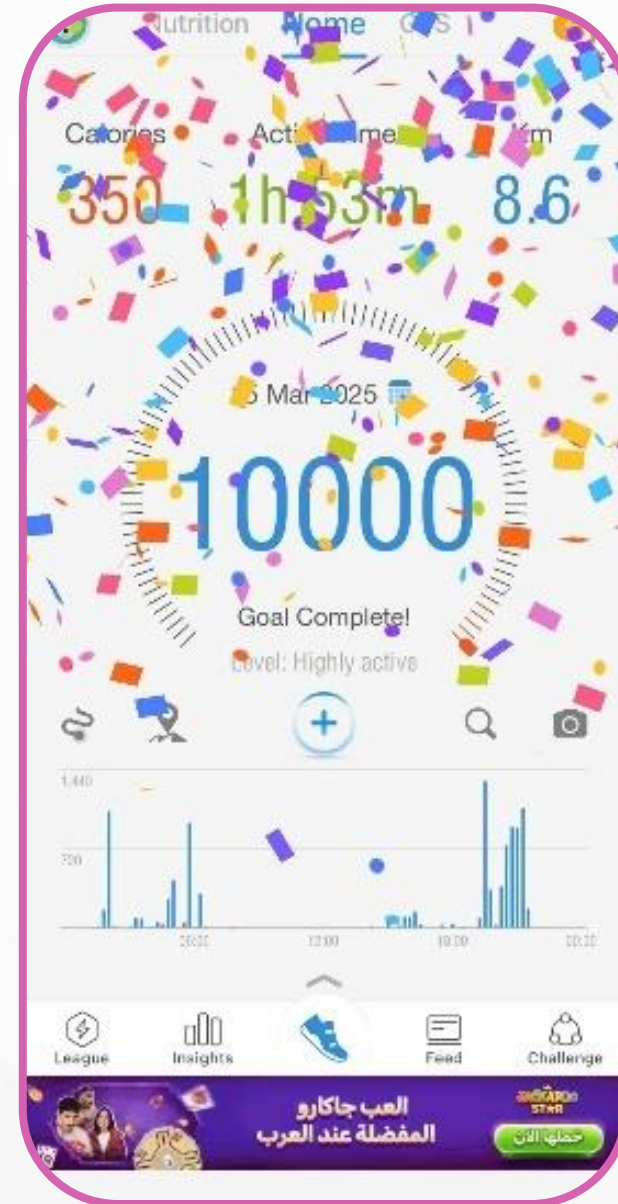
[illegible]utrition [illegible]me G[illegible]S

Ca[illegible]ories Acti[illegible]me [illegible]m

350 1h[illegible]3m 8.6

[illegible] Mar 2025

10000

Goal Complete!

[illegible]vel: Highly active

1,440

720

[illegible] 12:00 18:00 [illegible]

League Insights Feed Challenge

العب جاكارو
المفضلة عند العرب

جاكارو STAR

حملها الآن